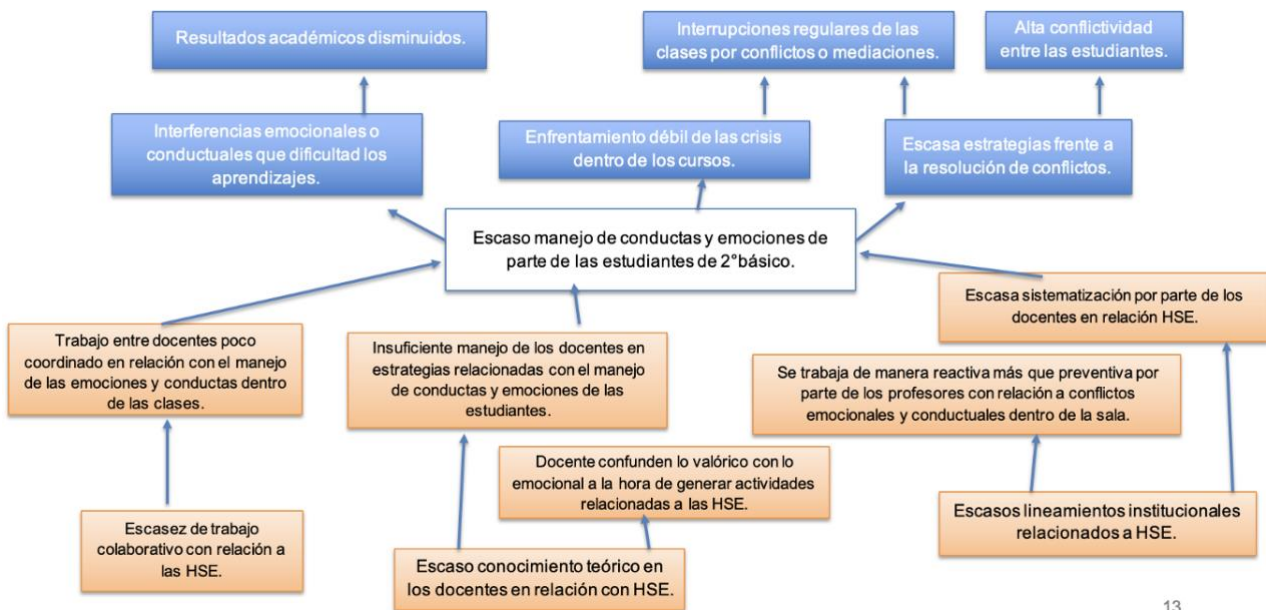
Resultados académicos disminuidos.

Interrupciones regulares de las clases por conflictos o mediaciones.

Alta conflictividad entre las estudiantes.

Interferencias emocionales o conductuales que dificultad los aprendizajes.

Enfrentamiento débil de las crisis dentro de los cursos.

Escasa estrategias frente a la resolución de conflictos.

Escaso manejo de conductas y emociones de parte de las estudiantes de 2°básico.

Escasa sistematización por parte de los docentes en relación HSE.

Trabajo entre docentes poco coordinado en relación con el manejo de las emociones y conductas dentro de las clases.

Insuficiente manejo de los docentes en estrategias relacionadas con el manejo de conductas y emociones de las estudiantes.

Se trabaja de manera reactiva más que preventiva por parte de los profesores con relación a conflictos emocionales y conductuales dentro de la sala.

Docente confunden lo valórico con lo emocional a la hora de generar actividades relacionadas a las HSE.

Escasez de trabajo colaborativo con relación a las HSE.

Escaso conocimiento teórico en los docentes en relación con HSE.

Escasos lineamientos institucionales relacionados a HSE.

13